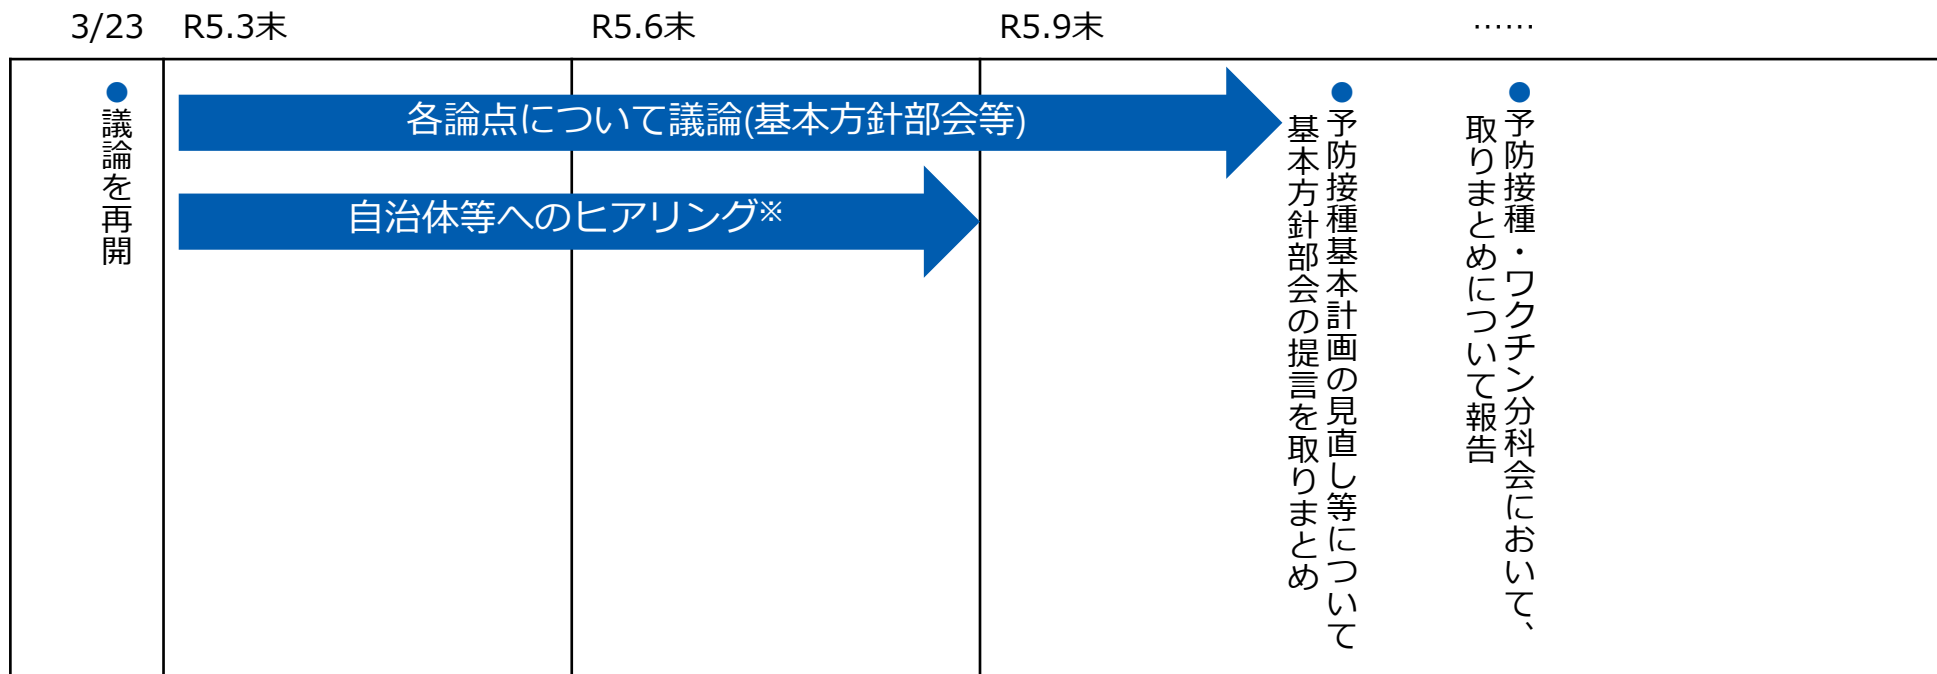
3/23　R5.3末　R5.6末　R5.9末　……

●議論を再開

各論点について議論(基本方針部会等)

自治体等へのヒアリング※

●予防接種基本計画の見直し等について基本方針部会の提言を取りまとめ

●予防接種・ワクチン分科会において、取りまとめについて報告